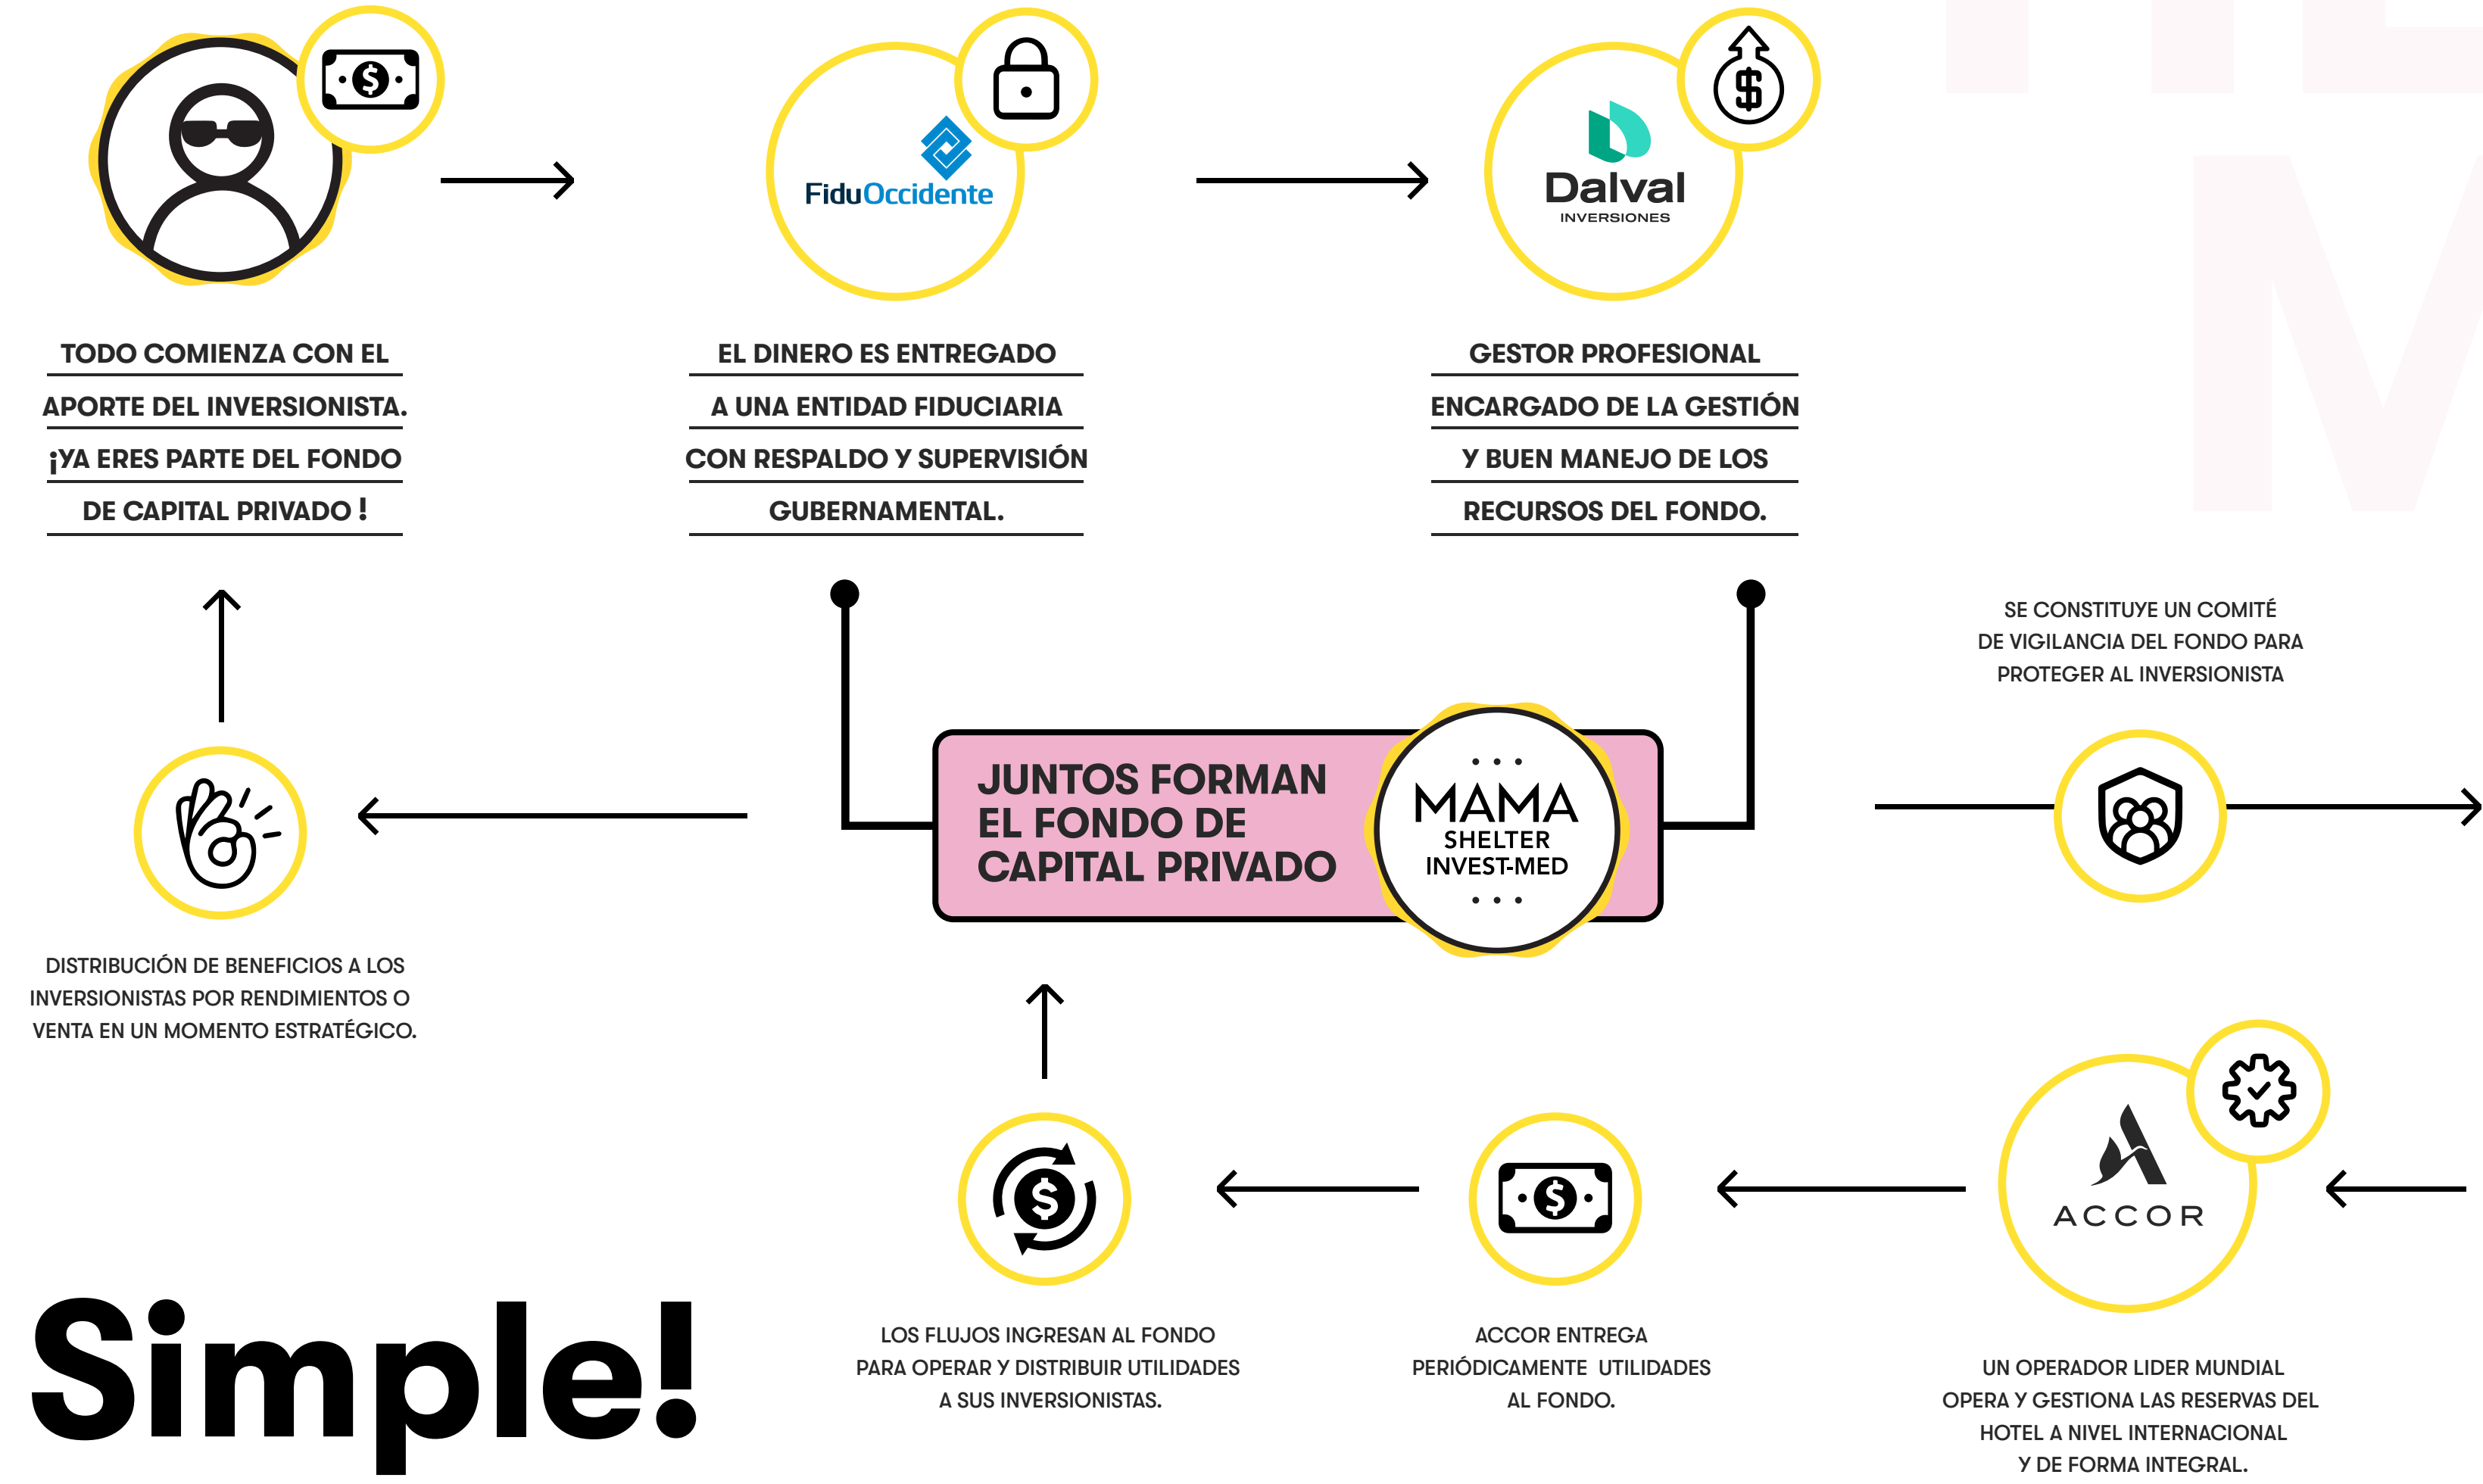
FiduOccidente

Dalval INVERSIONES

TODO COMIENZA CON EL APORTE DEL INVERSIONISTA. ¡YA ERES PARTE DEL FONDO DE CAPITAL PRIVADO !

EL DINERO ES ENTREGADO A UNA ENTIDAD FIDUCIARIA CON RESPALDO Y SUPERVISIÓN GUBERNAMENTAL.

GESTOR PROFESIONAL ENCARGADO DE LA GESTIÓN Y BUEN MANEJO DE LOS RECURSOS DEL FONDO.

SE CONSTITUYE UN COMITÉ DE VIGILANCIA DEL FONDO PARA PROTEGER AL INVERSIONISTA

JUNTOS FORMAN EL FONDO DE CAPITAL PRIVADO

MAMA SHELTER INVEST-MED

DISTRIBUCIÓN DE BENEFICIOS A LOS INVERSIONISTAS POR RENDIMIENTOS O VENTA EN UN MOMENTO ESTRATÉGICO.

ACCOR

Simple!

LOS FLUJOS INGRESAN AL FONDO PARA OPERAR Y DISTRIBUIR UTILIDADES A SUS INVERSIONISTAS.

ACCOR ENTREGA PERIÓDICAMENTE UTILIDADES AL FONDO.

UN OPERADOR LIDER MUNDIAL OPERA Y GESTIONA LAS RESERVAS DEL HOTEL A NIVEL INTERNACIONAL Y DE FORMA INTEGRAL.